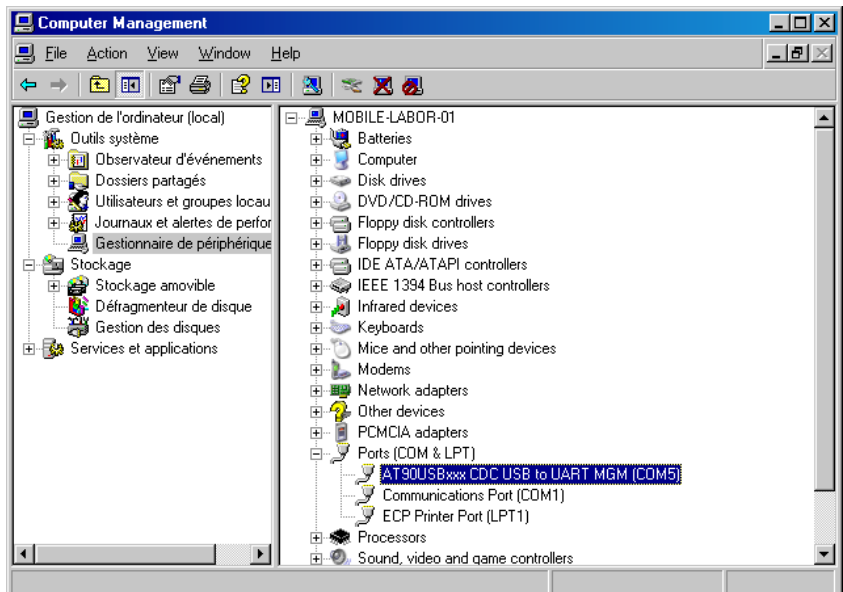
Computer Management

File Action View Window Help

Gestion de l'ordinateur (local)
Outils système
Observateur d'événements
Dossiers partagés
Utilisateurs et groupes locau
Journaux et alertes de perfor
Gestionnaire de périphérique
Stockage
Stockage amovible
Défragmenteur de disque
Gestion des disques
Services et applications

MOBILE-LABOR-01
Batteries
Computer
Disk drives
DVD/CD-ROM drives
Floppy disk controllers
Floppy disk drives
IDE ATA/ATAPI controllers
IEEE 1394 Bus host controllers
Infrared devices
Keyboards
Mice and other pointing devices
Modems
Network adapters
Other devices
PCMCIA adapters
Ports (COM & LPT)
AT90USBxxx CDC USB to UART MGM (COM5)
Communications Port (COM1)
ECP Printer Port (LPT1)
Processors
Sound, video and game controllers